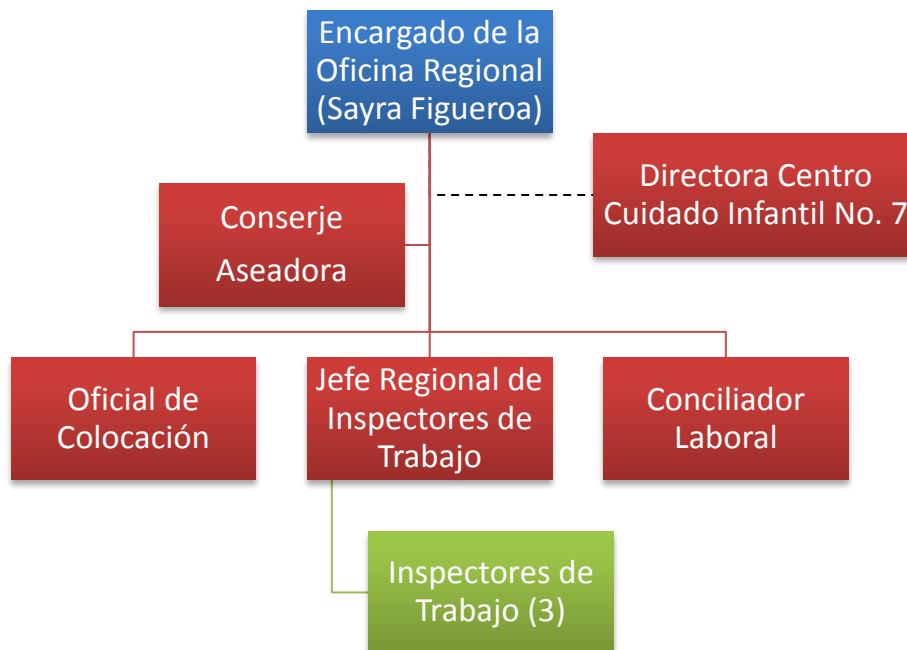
Encargado de la Oficina Regional (Sayra Figueroa)

Directora Centro Cuidado Infantil No. 7

Conserje

Aseadora

Oficial de Colocación

Jefe Regional de Inspectores de Trabajo

Conciliador Laboral

Inspectores de Trabajo (3)